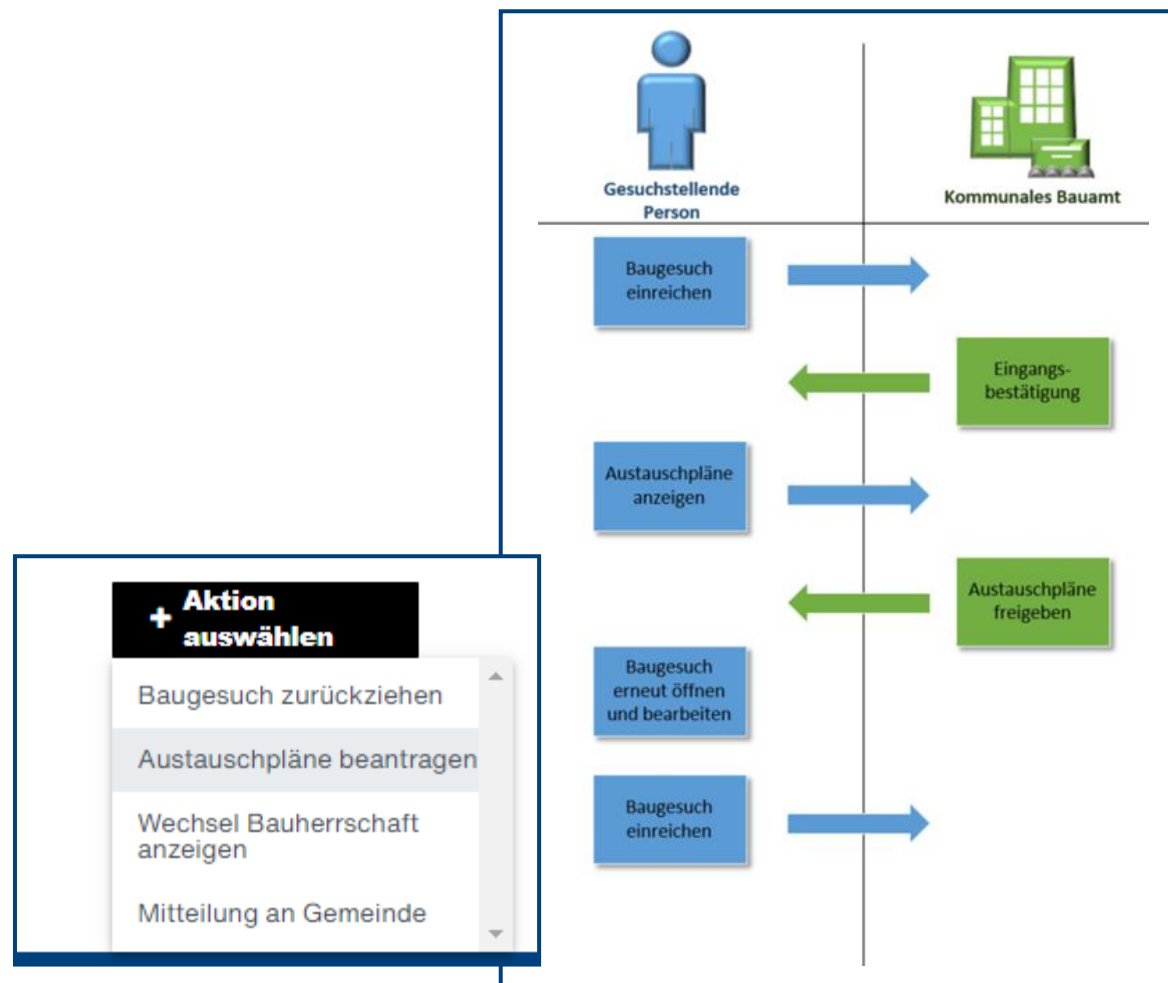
Gesuchstellende Person

Kommunales Bauamt

Baugesuch einreichen

Eingangsbestätigung

Austauschpläne anzeigen

Austauschpläne freigeben

Baugesuch erneut öffnen und bearbeiten

Baugesuch einreichen

+ Aktion auswählen

Baugesuch zurückziehen

Austauschpläne beantragen

Wechsel Bauherrschaft anzeigen

Mitteilung an Gemeinde